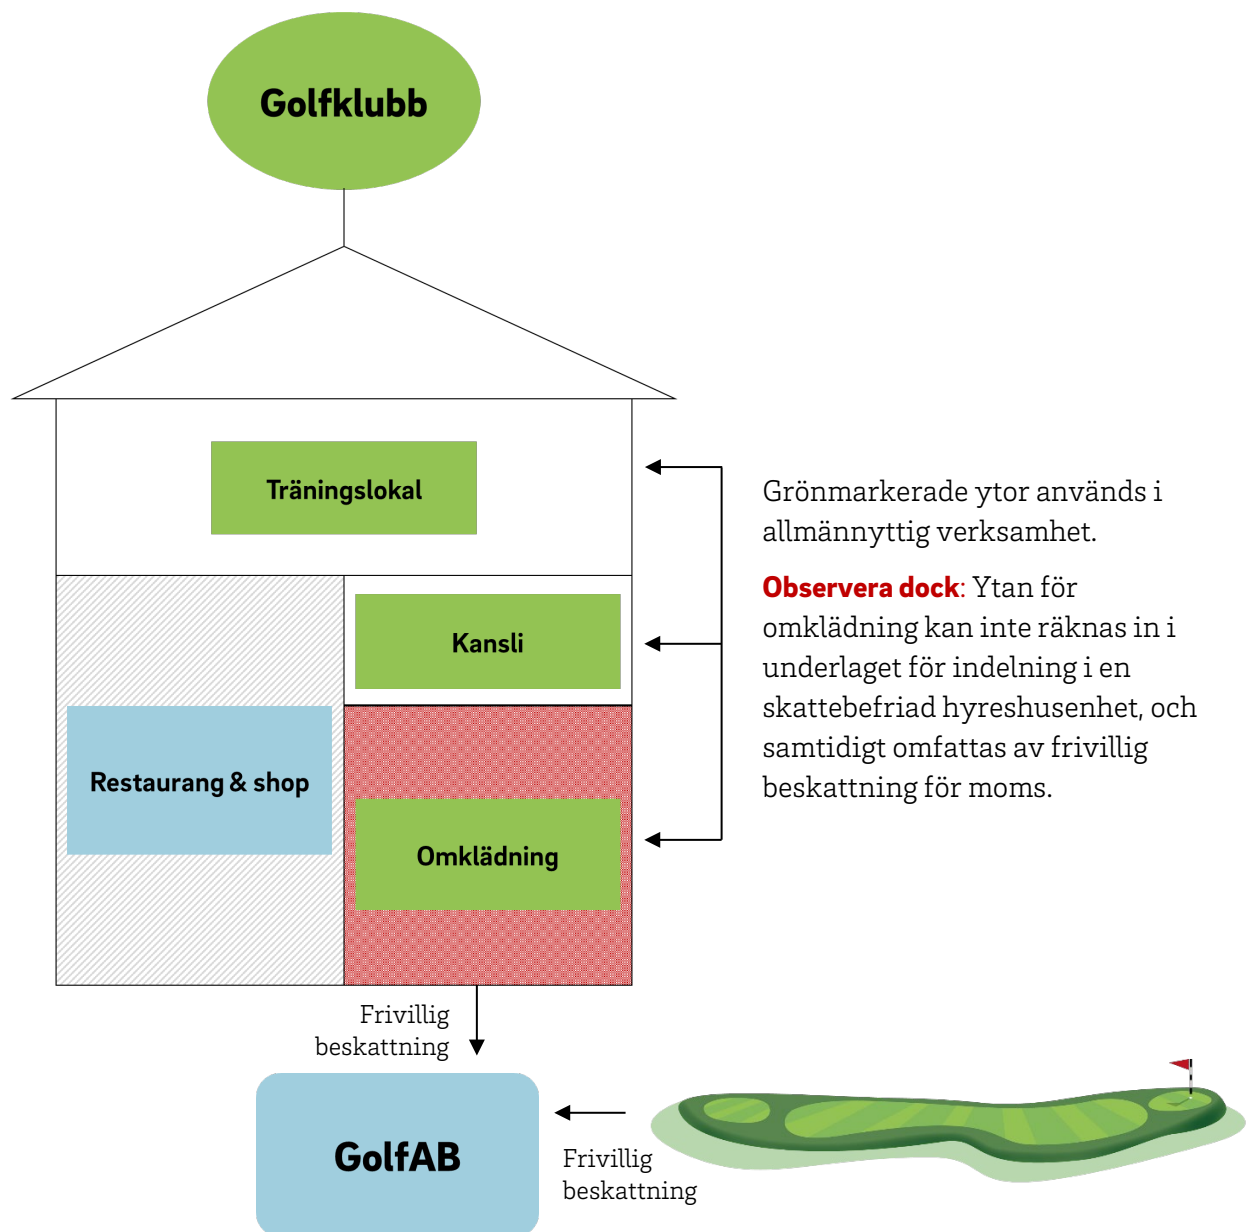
Golfklubb

Träningslokal

Kansli

Restaurang & shop

Omklädning

Grönmarkerade ytor används i allmännyttig verksamhet.

Observera dock: Ytan för omklädning kan inte räknas in i underlaget för indelning i en skattebefriad hyreshusenhet, och samtidigt omfattas av frivillig beskattning för moms.

Frivillig beskattning

GolfAB

Frivillig beskattning